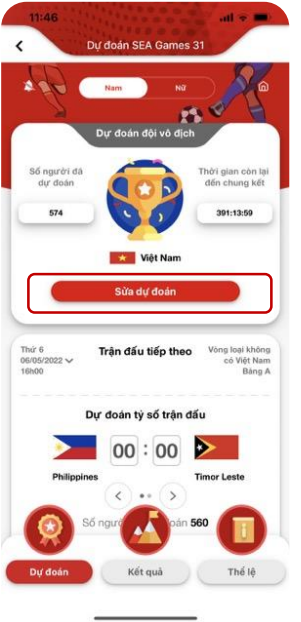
11:46

Dự đoán SEA Games 31

Nam
Nữ

Dự đoán đội vô địch

Số người đã dự đoán
574

Thời gian còn lại đến chung kết
391:13:59

Việt Nam

Sửa dự đoán

Thứ 6
06/05/2022
16h00

Trận đấu tiếp theo

Vòng loại không có Việt Nam
Bảng A

Dự đoán tỷ số trận đấu

Philippines
00 : 00
Timor Leste

Số người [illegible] đoán 560

Dự đoán
Kết quả
Thể lệ